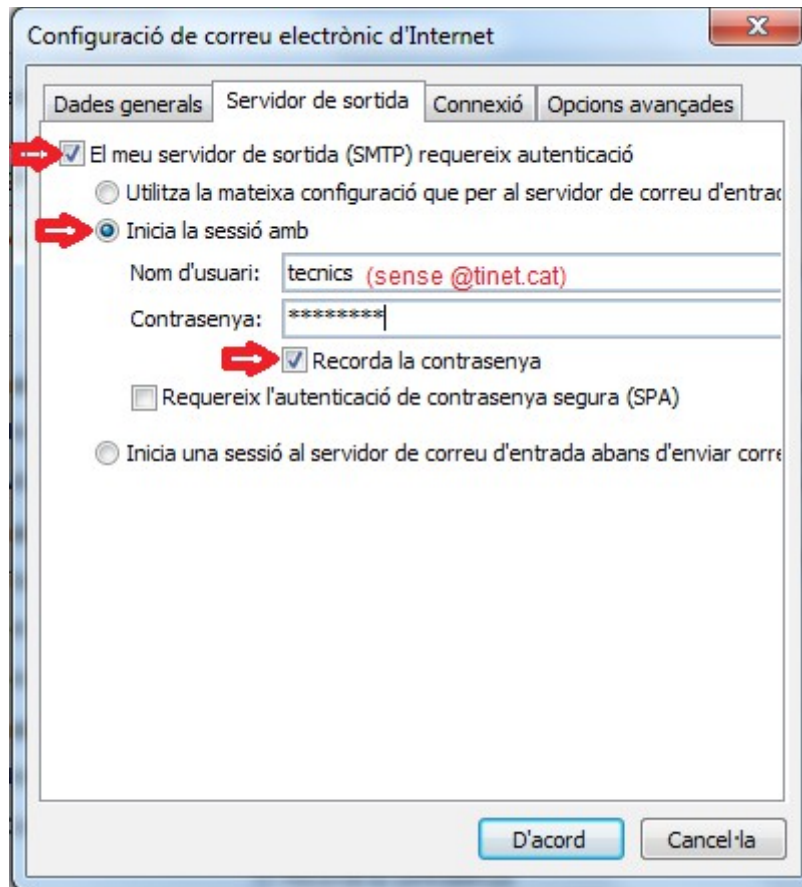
Configuració de correu electrònic d'Internet

Dades generals | Servidor de sortida | Connexió | Opcions avançades

El meu servidor de sortida (SMTP) requereix autenticació

Utilitza la mateixa configuració que per al servidor de correu d'entrad

Inicia la sessió amb

Nom d'usuari: tecnics (sense @tinet.cat)

Contrasenya: ********

Recorda la contrasenya

Requereix l'autenticació de contrasenya segura (SPA)

Inicia una sessió al servidor de correu d'entrada abans d'enviar corre

D'acord

Cancel·la